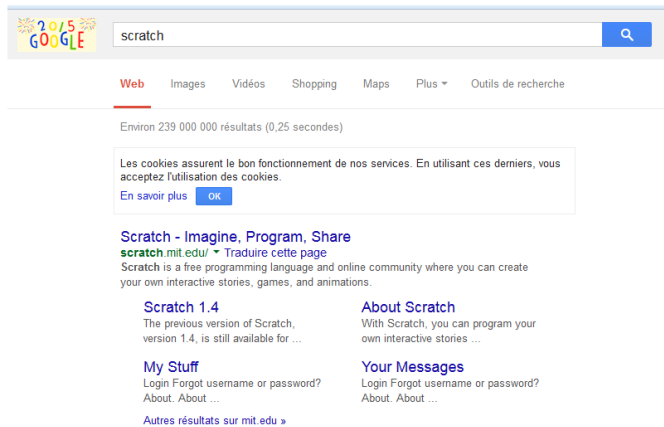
2015 GOOGLE

scratch

Web Images Vidéos Shopping Maps Plus Outils de recherche

Environ 239 000 000 résultats (0,25 secondes)

Les cookies assurent le bon fonctionnement de nos services. En utilisant ces derniers, vous acceptez l'utilisation des cookies.
En savoir plus OK

Scratch - Imagine, Program, Share
scratch.mit.edu/ Traduire cette page
Scratch is a free programming language and online community where you can create your own interactive stories, games, and animations.

Scratch 1.4
The previous version of Scratch, version 1.4, is still available for ...

About Scratch
With Scratch, you can program your own interactive stories ...

My Stuff
Login Forgot username or password? About. About ...

Your Messages
Login Forgot username or password? About. About ...

Autres résultats sur mit.edu »